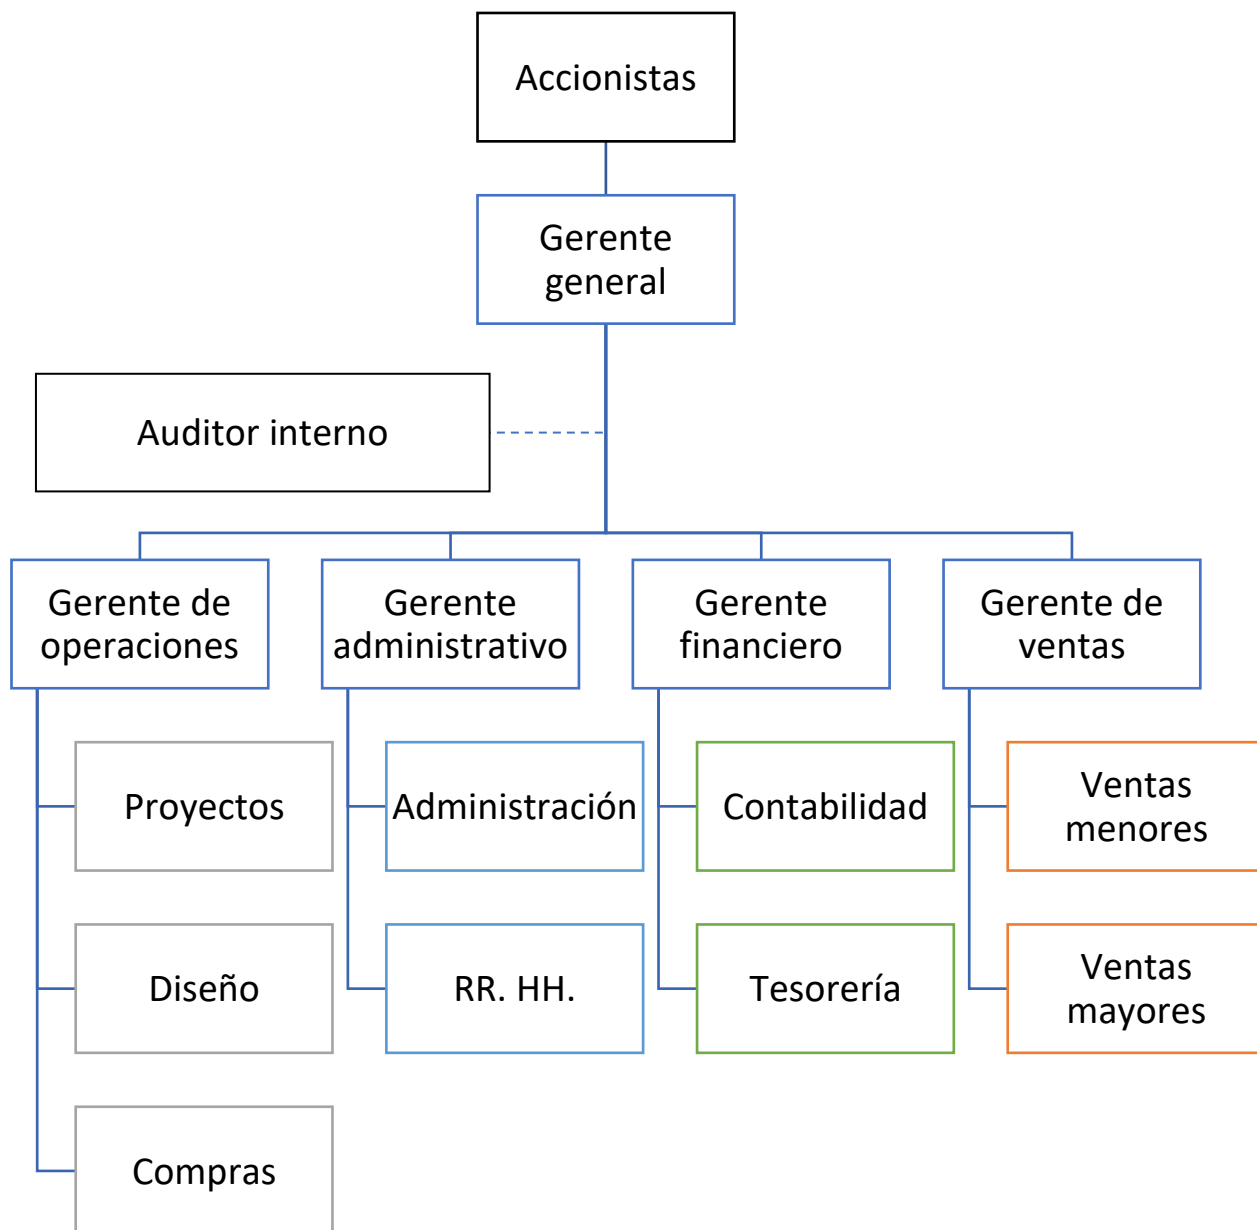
Accionistas

Gerente general

Auditor interno

Gerente de operaciones

Proyectos

Diseño

Compras

Gerente administrativo

Administración

RR. HH.

Gerente financiero

Contabilidad

Tesorería

Gerente de ventas

Ventas menores

Ventas mayores